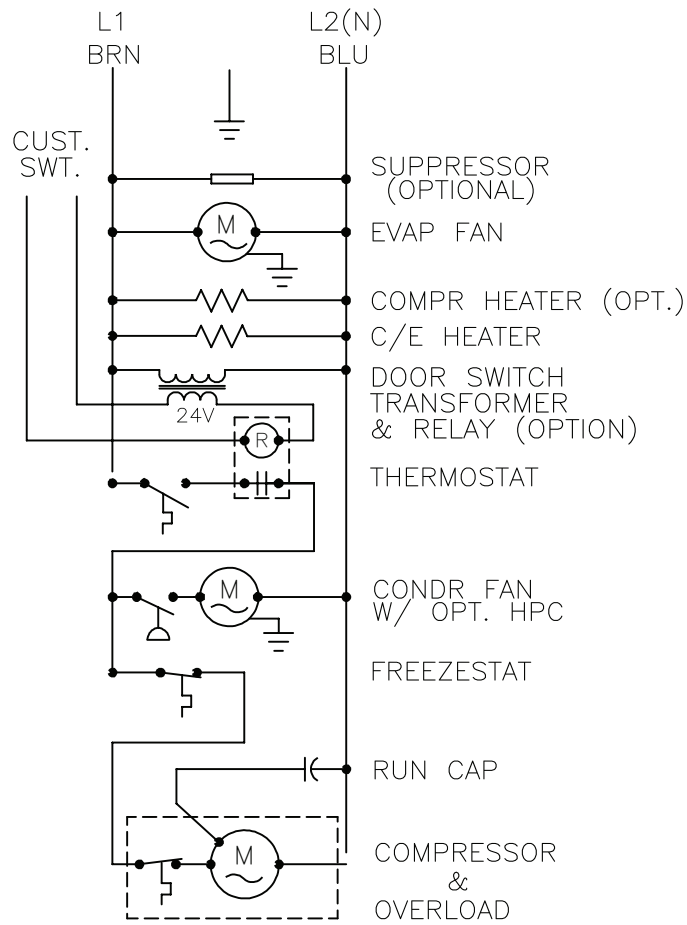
L1
BRN

L2(N)
BLU

CUST.
SWT.

SUPPRESSOR
(OPTIONAL)

M

EVAP FAN

COMPR HEATER (OPT.)

C/E HEATER

24V

DOOR SWITCH
TRANSFORMER
& RELAY (OPTION)

R

THERMOSTAT

M

CONDR FAN
W/ OPT. HPC

FREEZESTAT

RUN CAP

M

COMPRESSOR
&
OVERLOAD